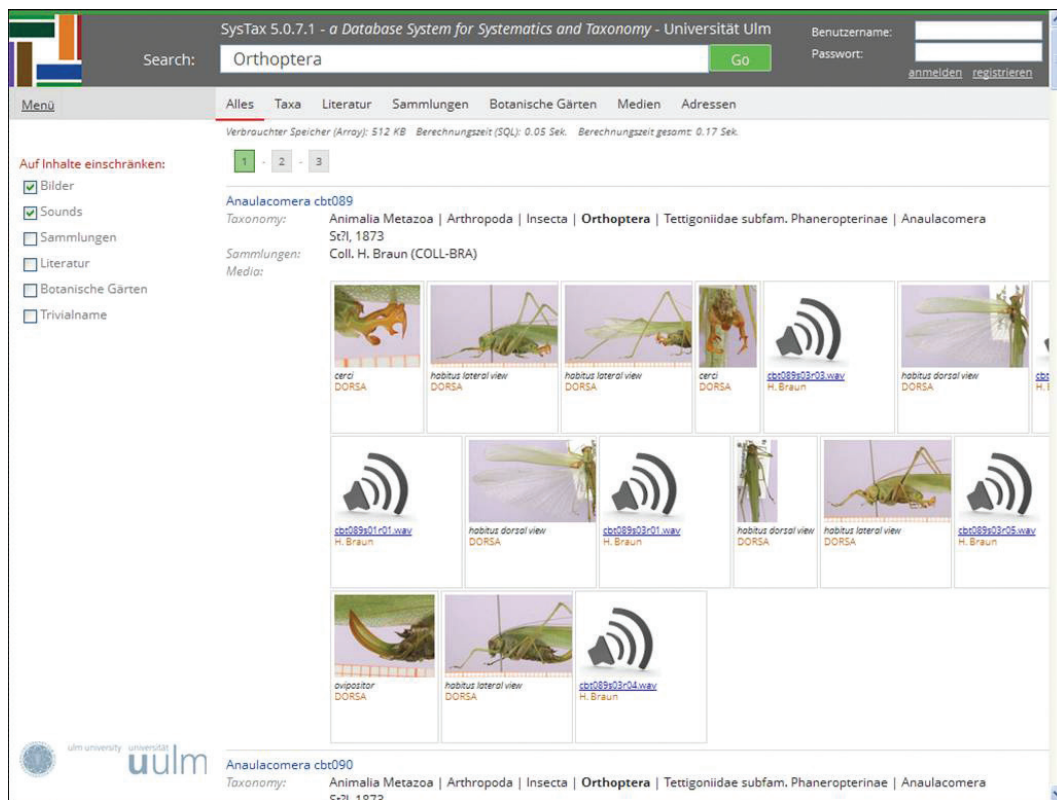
SysTax 5.0.7.1 - *a Database System for Systematics and Taxonomy* - Universität Ulm

Benutzername:
Passwort:
anmelden registrieren

Search: Orthoptera Go

Menü

Alles Taxa Literatur Sammlungen Botanische Gärten Medien Adressen

Verbrauchter Speicher (Array): 512 KB Berechnungszeit (SQL): 0.05 Sek. Berechnungszeit gesamt: 0.17 Sek.

1 - 2 - 3

Auf Inhalte einschränken:
Bilder
Sounds
Sammlungen
Literatur
Botanische Gärten
Trivialname

Anaulacomera cbt089
Taxonomy: Animalia Metazoa | Arthropoda | Insecta | **Orthoptera** | Tettigoniidae subfam. Phaneropterinae | Anaulacomera St?l, 1873
Sammlungen: Coll. H. Braun (COLL-BRA)
Media:

cerci DORSA
habitus lateral view DORSA
habitus lateral view DORSA
cerci DORSA
cbt089s03r03.wav H. Braun
habitus dorsal view DORSA
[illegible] H. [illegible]

cbt089s01r01.wav H. Braun
habitus dorsal view DORSA
cbt089s03r01.wav H. Braun
habitus dorsal view DORSA
habitus lateral view DORSA
cbt089s03r05.wav H. Braun

ovipositor DORSA
habitus lateral view DORSA
cbt089s03r04.wav H. Braun

ulm university universität uulm

Anaulacomera cbt090
Taxonomy: Animalia Metazoa | Arthropoda | Insecta | **Orthoptera** | Tettigoniidae subfam. Phaneropterinae | Anaulacomera St?l, 1873